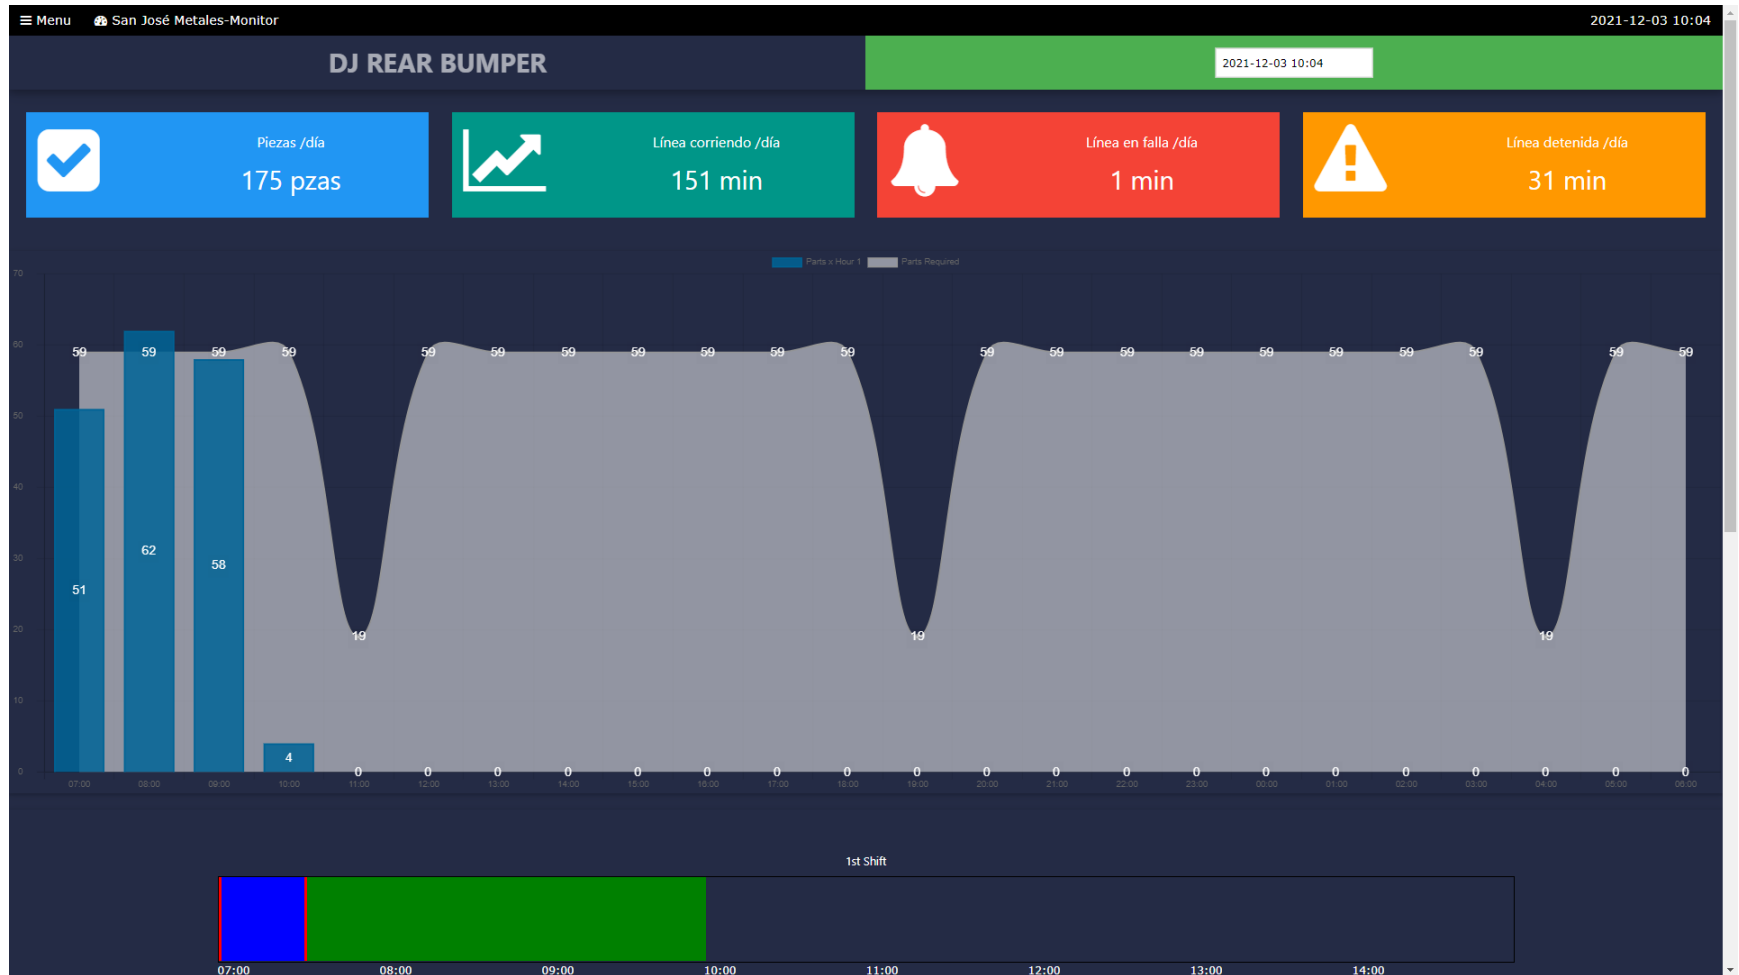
≡ Menu San José Metales-Monitor 2021-12-03 10:04

DJ REAR BUMPER

2021-12-03 10:04

Piezas /día
175 pzas

Línea corriendo /día
151 min

Línea en falla /día
1 min

Línea detenida /día
31 min

Parts x Hour 1 Parts Required

70
60
50
40
30
20
10
0

59 59 59 59 59 59 59 59 59 59 59 59 59 59 59 59 59 59 59 59 59

51 62 58 4

19 19 19

0 0 0 0 0 0 0 0 0 0 0 0 0 0 0 0 0 0 0 0

07:00 08:00 09:00 10:00 11:00 12:00 13:00 14:00 15:00 16:00 17:00 18:00 19:00 20:00 21:00 22:00 23:00 00:00 01:00 02:00 03:00 04:00 05:00 06:00

1st Shift

07:00 08:00 09:00 10:00 11:00 12:00 13:00 14:00